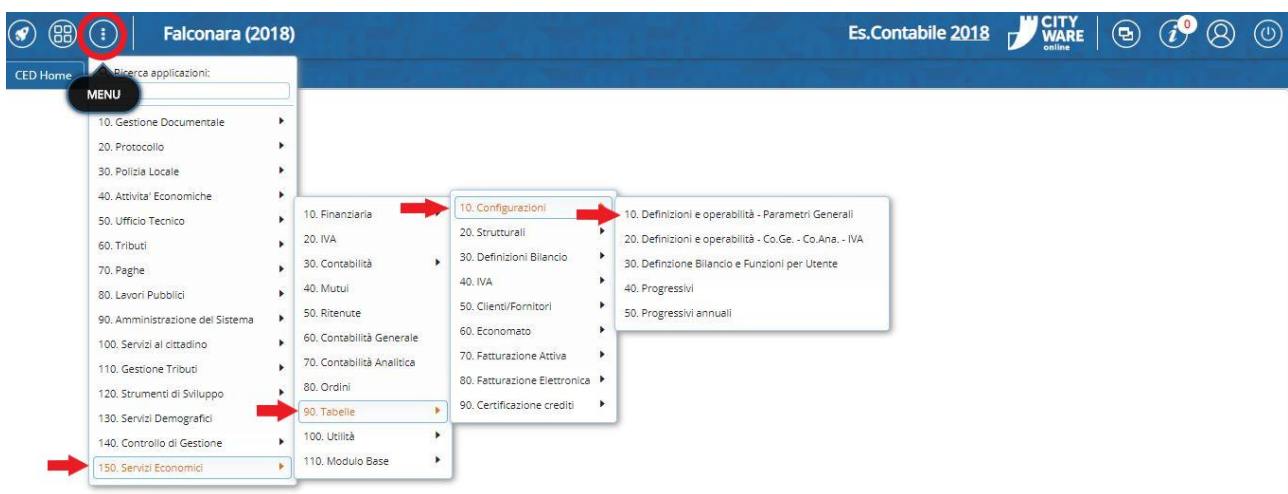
Falconara (2018)

Es.Contabile 2018

CITY WARE online

0

CED Home

Ricerca applicazioni:

MENU

10. Gestione Documentale
20. Protocollo
30. Polizia Locale
40. Attivita' Economiche
50. Ufficio Tecnico
60. Tributi
70. Paghe
80. Lavori Pubblici
90. Amministrazione del Sistema
100. Servizi al cittadino
110. Gestione Tributi
120. Strumenti di Sviluppo
130. Servizi Demografici
140. Controllo di Gestione
150. Servizi Economici

10. Finanziaria
20. IVA
30. Contabilità
40. Mutui
50. Ritenute
60. Contabilità Generale
70. Contabilità Analitica
80. Ordini
90. Tabelle
100. Utilità
110. Modulo Base

10. Configurazioni
20. Strutturali
30. Definizioni Bilancio
40. IVA
50. Clienti/Fornitori
60. Economato
70. Fatturazione Attiva
80. Fatturazione Elettronica
90. Certificazione crediti

10. Definizioni e operabilità - Parametri Generali
20. Definizioni e operabilità - Co.Ge. - Co.Ana. - IVA
30. Definzione Bilancio e Funzioni per Utente
40. Progressivi
50. Progressivi annuali